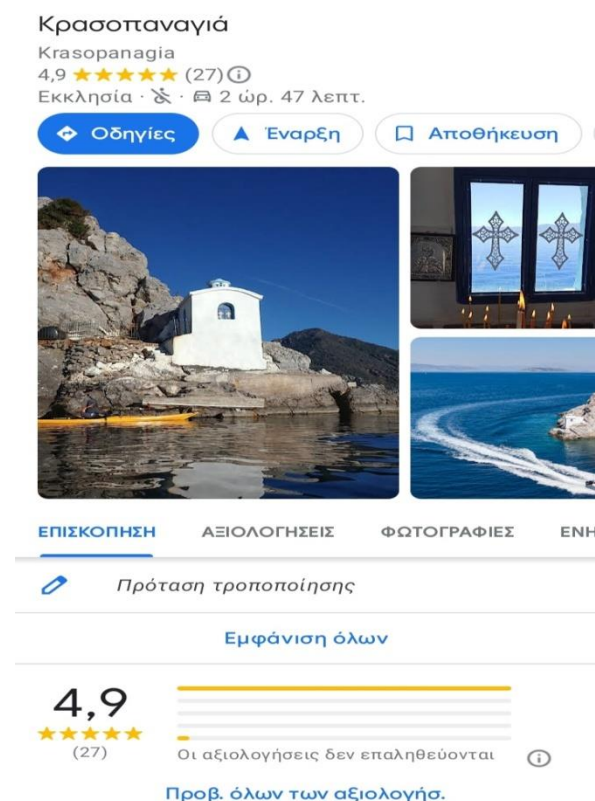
Κρασοπαναγιά
Krasopanagia
4,9 ★★★★★ (27)
Εκκλησία · · 2 ώρ. 47 λεπτ.

Οδηγίες
Έναρξη
Αποθήκευση

ΕΠΙΣΚΟΠΗΣΗ
ΑΞΙΟΛΟΓΗΣΕΙΣ
ΦΩΤΟΓΡΑΦΙΕΣ
ΕΝΗ

Πρόταση τροποποίησης

Εμφάνιση όλων

4,9
★★★★★
(27)
Οι αξιολογήσεις δεν επαληθεύονται

Προβ. όλων των αξιολογήσ.